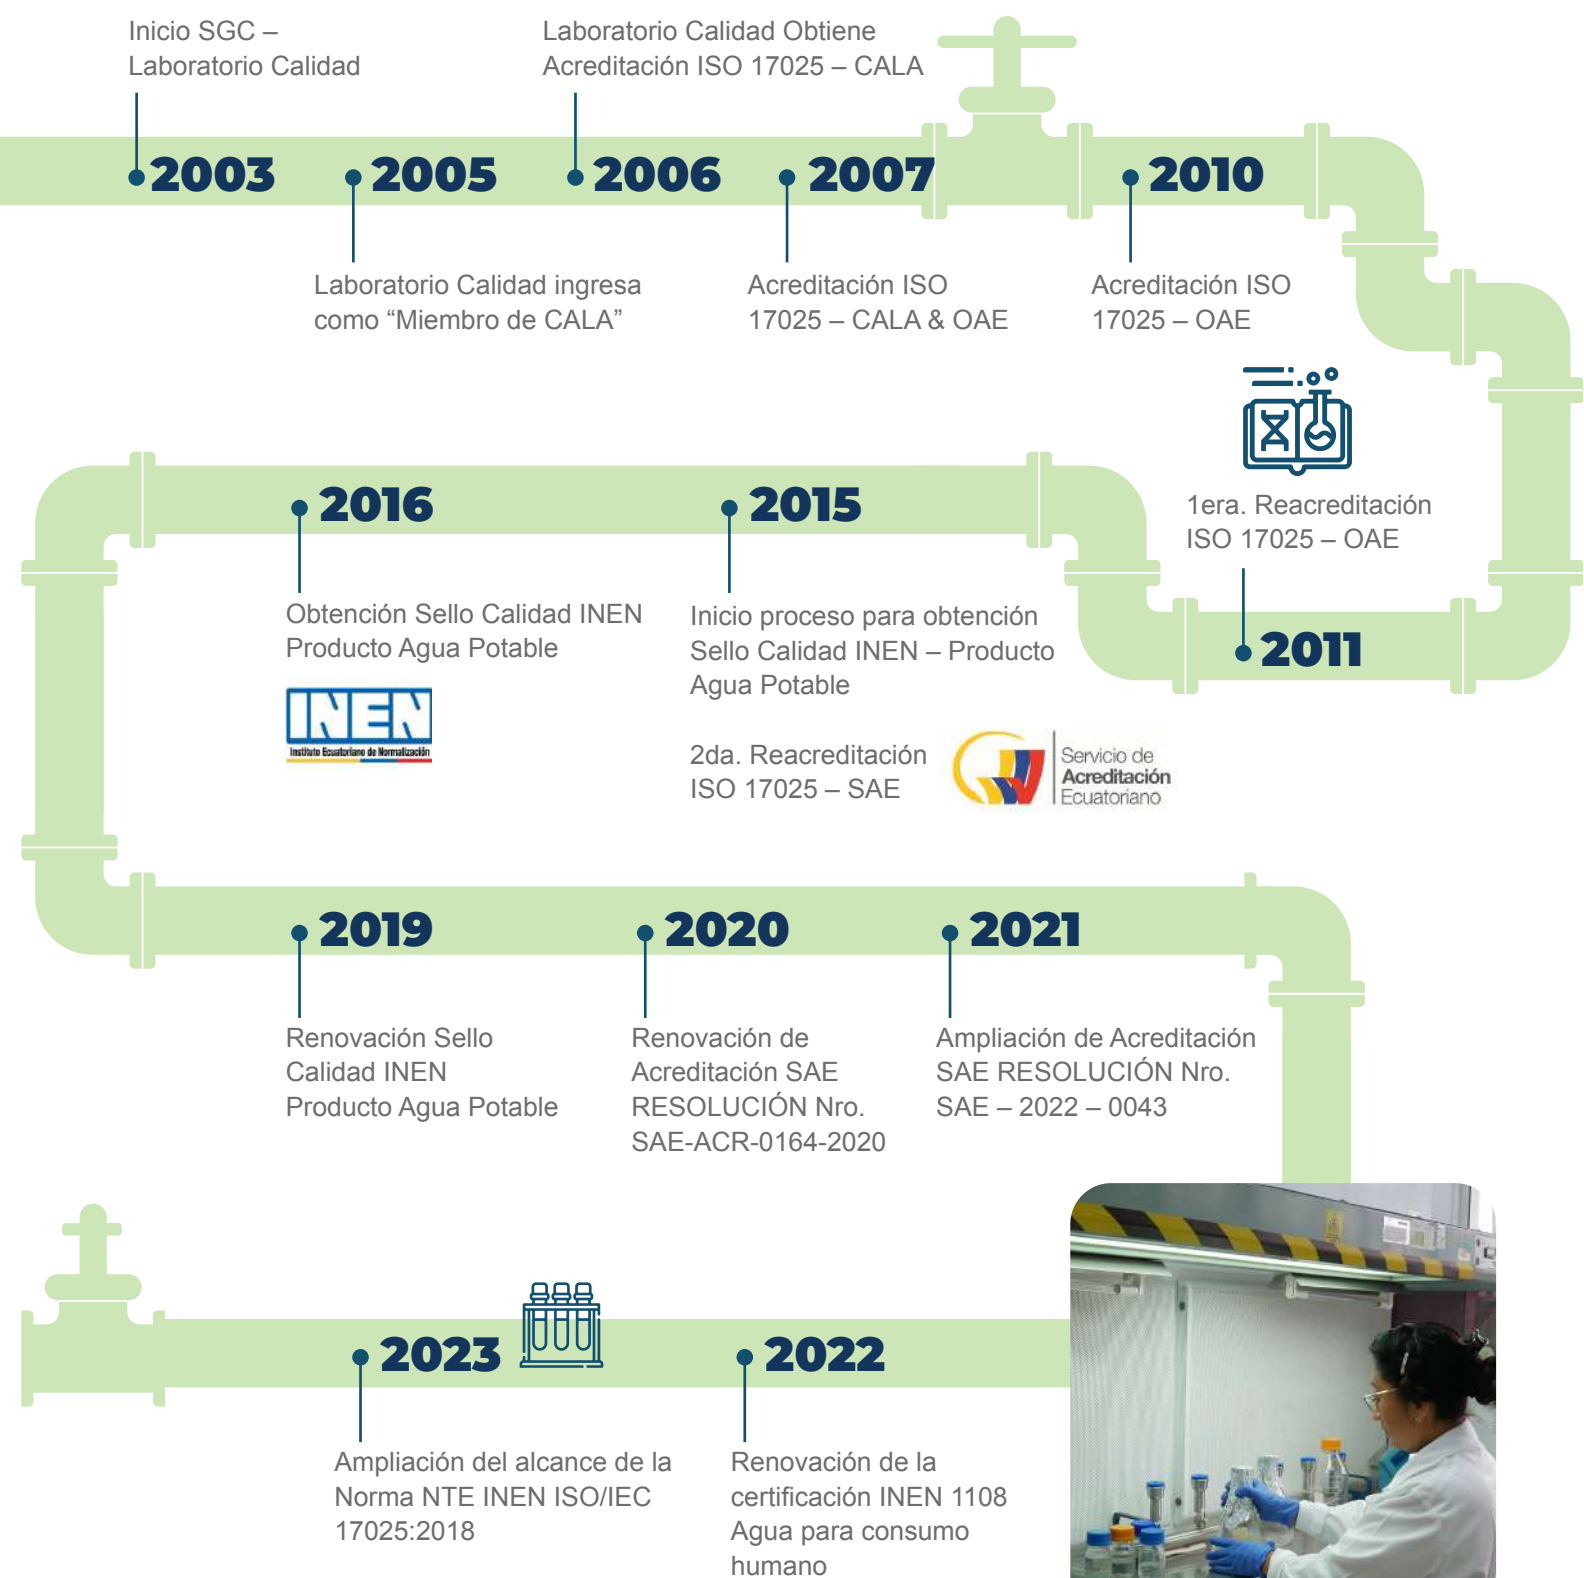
Inicio SGC – Laboratorio Calidad

Laboratorio Calidad Obtiene Acreditación ISO 17025 – CALA

2003

2005

2006

2007

2010

Laboratorio Calidad ingresa como “Miembro de CALA”

Acreditación ISO 17025 – CALA & OAE

Acreditación ISO 17025 – OAE

1era. Reacreditación ISO 17025 – OAE

2011

2016

2015

Obtención Sello Calidad INEN Producto Agua Potable

INEN
Instituto Ecuatoriano de Normalización

Inicio proceso para obtención Sello Calidad INEN – Producto Agua Potable

2da. Reacreditación ISO 17025 – SAE

Servicio de Acreditación Ecuatoriano

2019

2020

2021

Renovación Sello Calidad INEN Producto Agua Potable

Renovación de Acreditación SAE RESOLUCIÓN Nro. SAE-ACR-0164-2020

Ampliación de Acreditación SAE RESOLUCIÓN Nro. SAE – 2022 – 0043

2023

2022

Ampliación del alcance de la Norma NTE INEN ISO/IEC 17025:2018

Renovación de la certificación INEN 1108 Agua para consumo humano